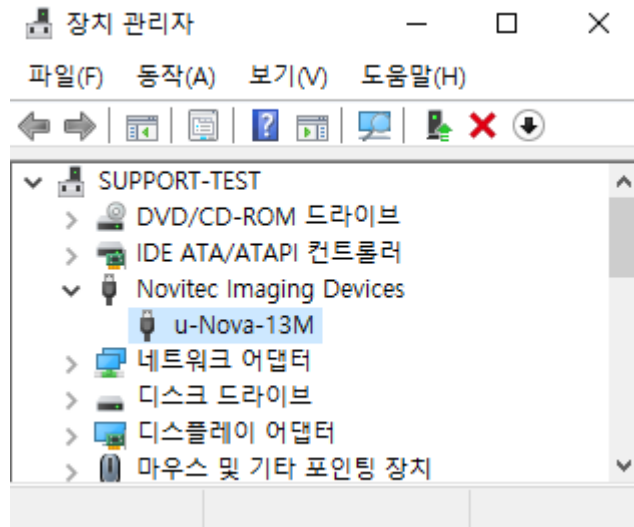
장치 관리자

파일(F) 동작(A) 보기(V) 도움말(H)

SUPPORT-TEST
DVD/CD-ROM 드라이브
IDE ATA/ATAPI 컨트롤러
Novitec Imaging Devices
u-Nova-13M
네트워크 어댑터
디스크 드라이브
디스플레이 어댑터
마우스 및 기타 포인팅 장치